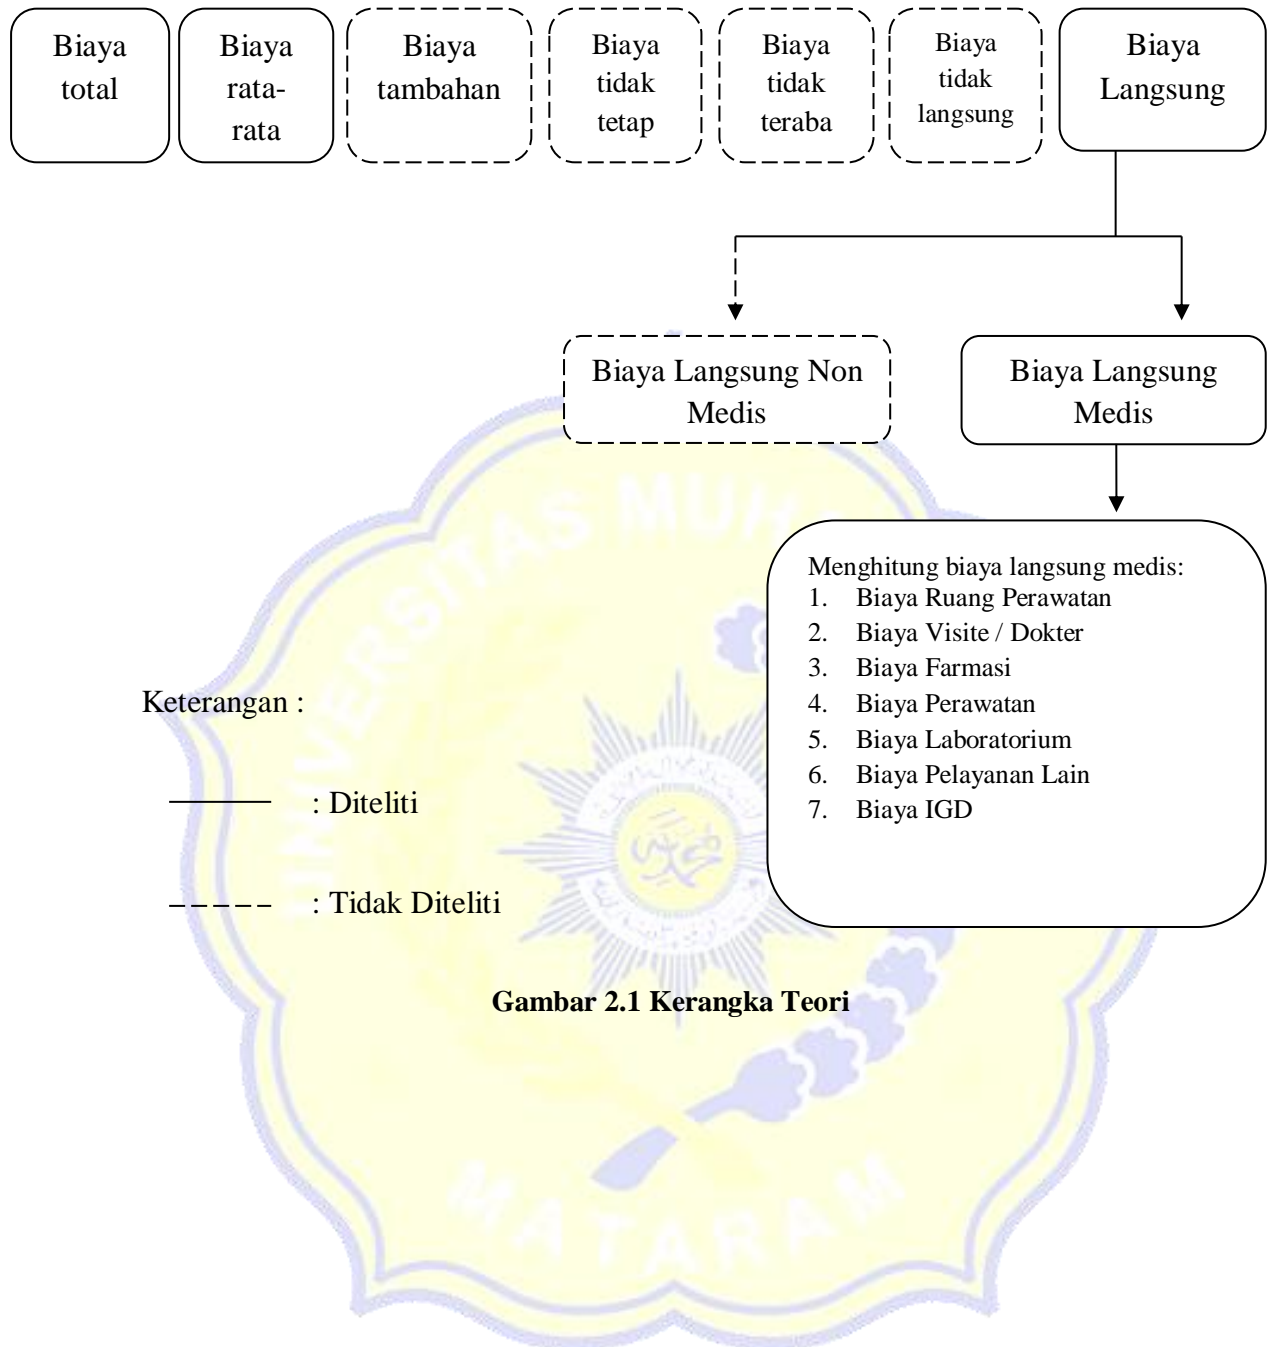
Biaya total

Biaya rata-rata

Biaya tambahan

Biaya tidak tetap

Biaya tidak teraba

Biaya tidak langsung

Biaya Langsung

Biaya Langsung Non Medis

Biaya Langsung Medis

Menghitung biaya langsung medis:
1. Biaya Ruang Perawatan
2. Biaya Visite / Dokter
3. Biaya Farmasi
4. Biaya Perawatan
5. Biaya Laboratorium
6. Biaya Pelayanan Lain
7. Biaya IGD

Keterangan :

——— : Diteliti

– – – – : Tidak Diteliti

**Gambar 2.1 Kerangka Teori**

UNIVERSITAS MUH

MATARAM